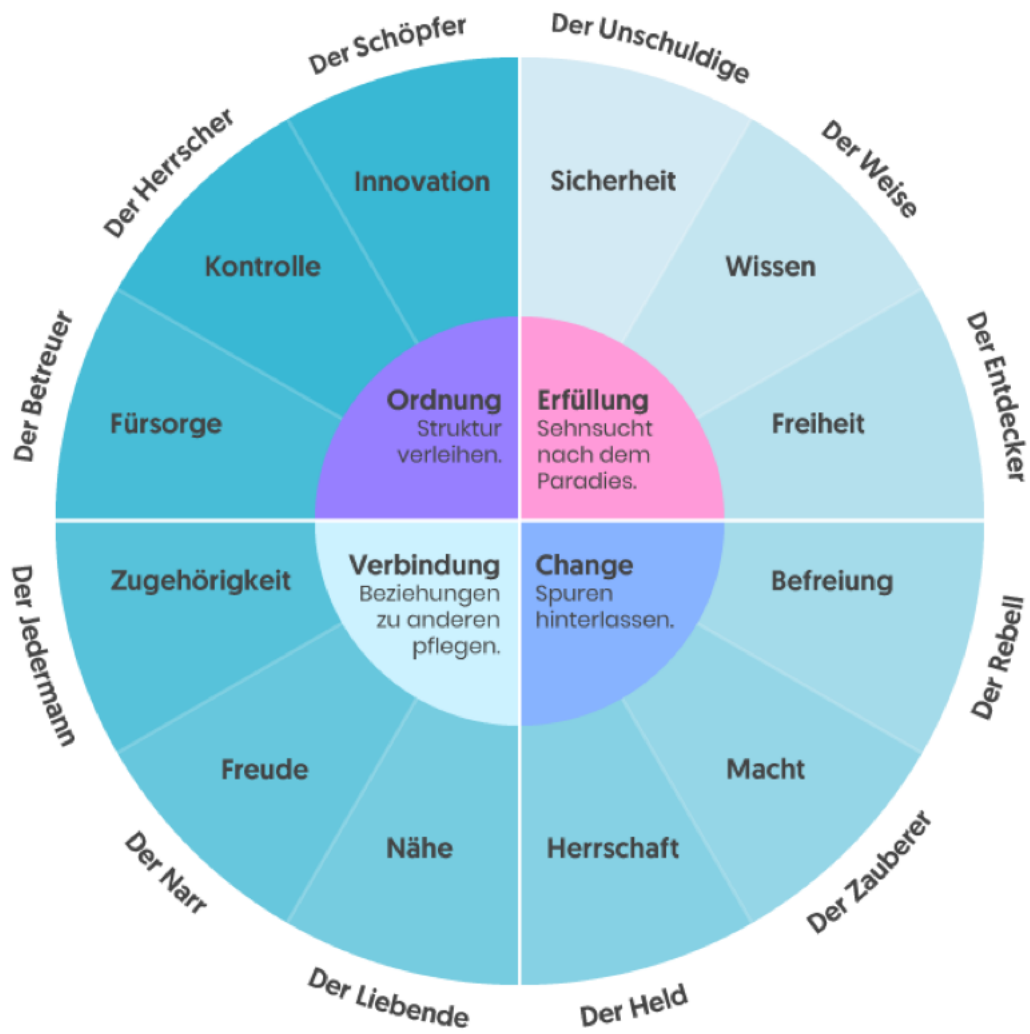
Der Schöpfer
Der Unschuldige
Der Herrscher
Der Weise
Der Betreuer
Der Entdecker

Innovation
Sicherheit
Kontrolle
Wissen
Fürsorge
Freiheit

Ordnung
Struktur verleihen.

Erfüllung
Sehnsucht nach dem Paradies.

Verbindung
Beziehungen zu anderen pflegen.

Change
Spuren hinterlassen.

Zugehörigkeit
Befreiung
Freude
Macht
Nähe
Herrschaft

Der Jedermann
Der Rebell
Der Narr
Der Zauberer
Der Liebende
Der Held